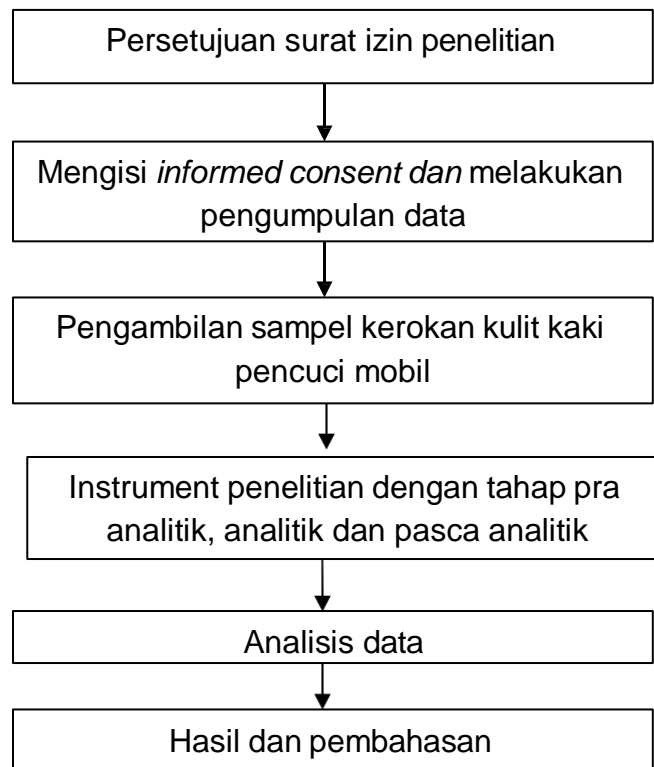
Persetujuan surat izin penelitian

Mengisi *informed consent dan* melakukan pengumpulan data

Pengambilan sampel kerokan kulit kaki pencuci mobil

Instrument penelitian dengan tahap pra analitik, analitik dan pasca analitik

Analisis data

Hasil dan pembahasan